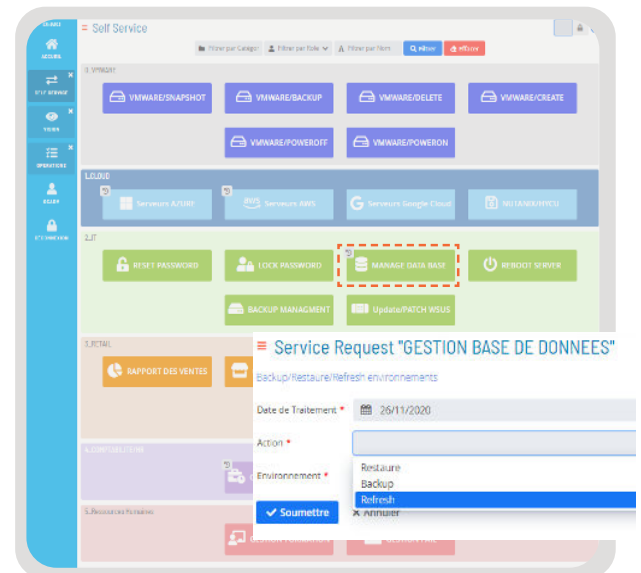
≡ Self Service

Filtrer par Categor | Filtrer par Role | Filtrer par Nom | Filtrer | Effacer

ACCUEIL
SELF SERVICE
VOIR
OPERATIONS
SELF
DÉCONNEXION

1.VMWARE

VMWARE/SNAPSHOT
VMWARE/BACKUP
VMWARE/DELETE
VMWARE/CREATE
VMWARE/POWEROFF
VMWARE/POWERON

1.CLOUD

Serveurs AZURE
Serveurs AWS
Serveurs Google Cloud
NUTANIX/HPCU

2.IT

RESET PASSWORD
LOCK PASSWORD
MANAGE DATA BASE
REBOOT SERVER
BACKUP MANAGMENT
Update/PATCH WSUS

3.RETAIL

RAPPORT DES VENTES

4.COMPTABILITE

5.Ressources Humaines

≡ Service Request "GESTION BASE DE DONNEES"

Backup/Restaure/Refresh environnements

Date de Traitement * 26/11/2020

Action *

Environnement *

Restaure
Backup
Refresh

✓ Soumettre
✕ Annuler